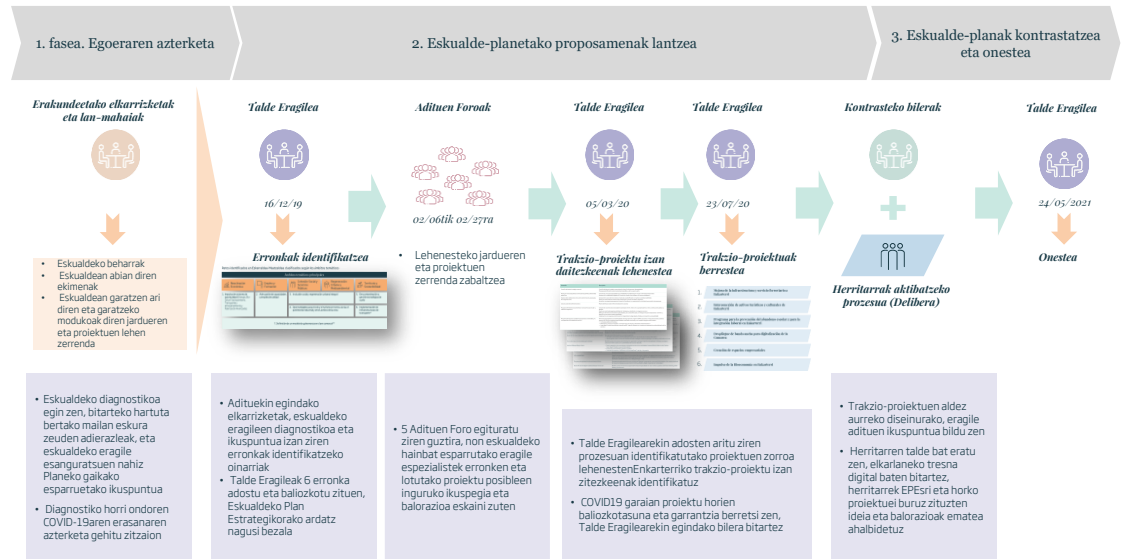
1. fasea. Egoeraren azterketa

2. Eskualde-planetako proposamenak lantzea

3. Eskualde-planak kontrastatzea eta onestea

Erakundeetako elkarrizketak eta lan-mahaiak

- Eskualdeko beharrak
- Eskualdean abian diren ekimenak
- Eskualdean garatzen ari diren eta garatzeko modukoak diren jardueren eta proiektuen lehen zerrenda

Talde Eragilea

16/12/19

Erronkak identifikatzea

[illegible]

Adituen Foroak

02/06tik 02/27ra

- Lehenesteko jardueren eta proiektuen zerrenda zabaltzea

Talde Eragilea

05/03/20

Trakzio-proiektu izan daitezkeenak lehenestea

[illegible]

Talde Eragilea

23/07/20

Trakzio-proiektuak berrestea

1. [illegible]
2. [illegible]
3. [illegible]
4. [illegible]
5. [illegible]
6. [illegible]

Kontrasteko bilerak

Herritarrak aktibatzeko prozesua (Delibera)

Talde Eragilea

24/05/2021

Onestea

- Eskualdeko diagnostikoa egin zen, bitarteko hartuta bertako mailan eskura zeuden adierazleak, eta eskualdeko eragile esanguratsuen nahiz Planeko gaikako esparruetako ikuspuntua
- Diagnostiko horri ondoren COVID-19aren erasanaren azterketa gehitu zitzaion

- Adituekin egindako elkarrizketak, eskualdeko eragileen diagnostikoa eta ikuspuntua izan ziren erronkak identifikatzeko oinarriak
- Talde Eragileak 6 erronka adostu eta baliozkotu zituen, Eskualdeko Plan Estrategikorako ardatz nagusi bezala

- 5 Adituen Foro egituratu ziren guztira, non eskualdeko hainbat esparrutako eragile espezialistek erronken eta lotutako proiektu posibleen inguruko ikuspegia eta balorazioa eskaini zuten

- Talde Eragilearekin adosten aritu ziren prozesuan identifikatutako proiektuen zorroa lehenestenEnkarterriko trakzio-proiektu izan zitezkeenak identifikatuz
- COVID19 garaian proiektu horien baliozkotasuna eta garrantzia berretsi zen, Talde Eragilearekin egindako bilera bitartez

- Trakzio-proiektuen aldez aurreko diseinurako, eragile adituen ikuspuntua bildu zen
- Herritarren talde bat eratu zen, elkarlaneko tresna digital baten bitartez, herritarrek EPEsri eta horko proiektuei buruz zituzten ideia eta balorazioak ematea ahalbidetuz